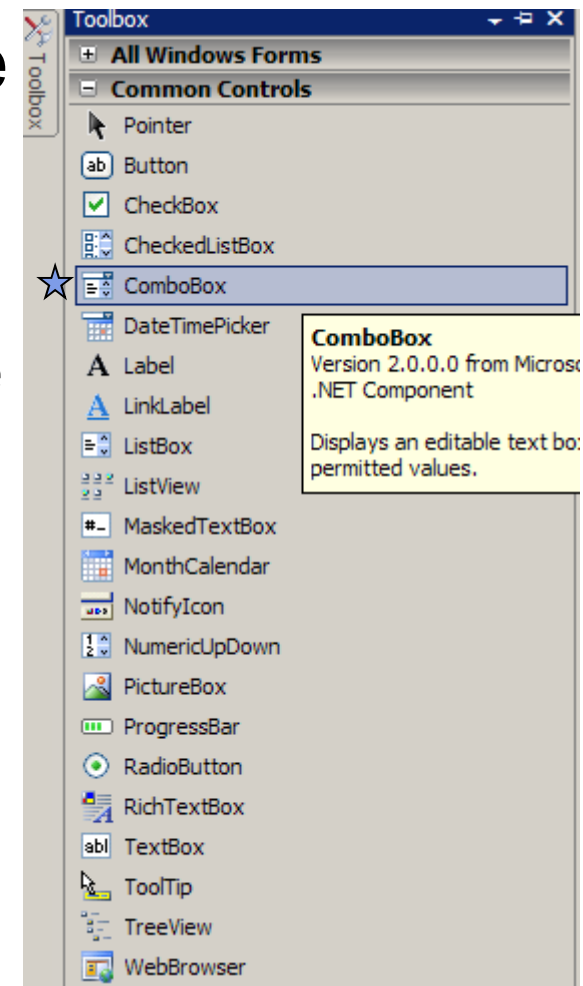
Toolbox

Toolbox

All Windows Forms

Common Controls

Pointer

Button

CheckBox

CheckedListBox

ComboBox

DateTimePicker

Label

LinkLabel

ListBox

ListView

MaskedTextBox

MonthCalendar

NotifyIcon

NumericUpDown

PictureBox

ProgressBar

RadioButton

RichTextBox

TextBox

ToolTip

TreeView

WebBrowser

ComboBox
Version 2.0.0.0 from Microso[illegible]
.NET Component

Displays an editable text bo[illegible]
permitted values.